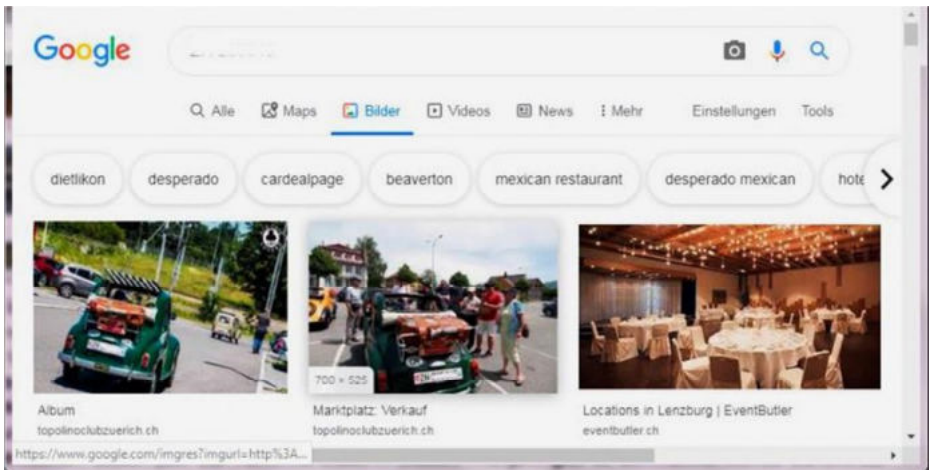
Google

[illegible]

Alle Maps Bilder Videos News Mehr Einstellungen Tools

dietlikon desperado cardealpage beaverton mexican restaurant desperado mexican hote

700 × 525

Album
topolinoclubzuerich.ch

Marktplatz: Verkauf
topolinoclubzuerich.ch

Locations in Lenzburg | EventButler
eventbutler.ch

https://www.google.com/imgres?imgurl=http%3A...